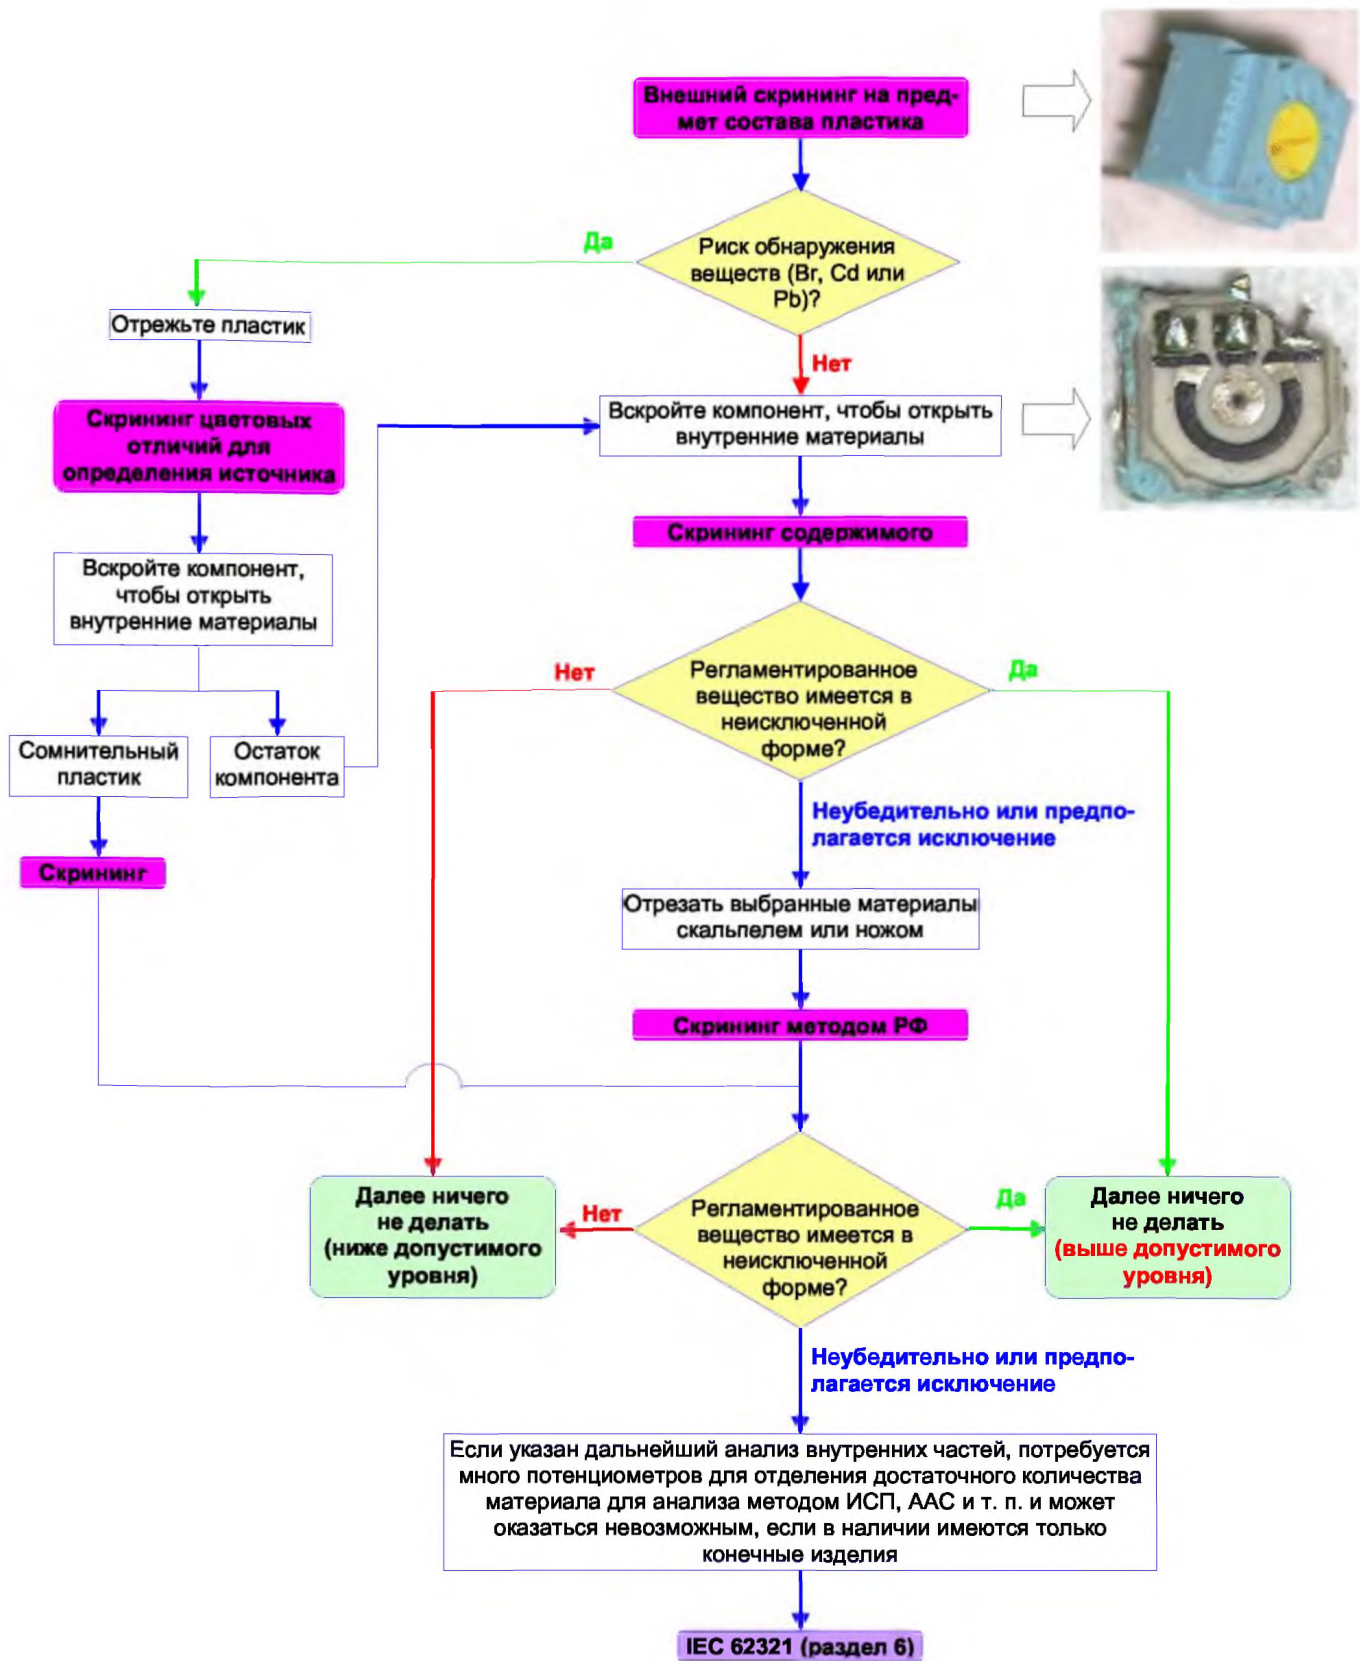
Внешний скрининг на предмет состава пластика

Риск обнаружения веществ (Br, Cd или Pb)?

Да

Нет

Отрежьте пластик

Скрининг цветовых отличий для определения источника

Вскройте компонент, чтобы открыть внутренние материалы

Сомнительный пластик

Остаток компонента

Скрининг

Вскройте компонент, чтобы открыть внутренние материалы

Скрининг содержимого

Нет

Регламентированное вещество имеется в неисключенной форме?

Да

Неубедительно или предполагается исключение

Отрезать выбранные материалы скальпелем или ножом

Скрининг методом РФ

Далее ничего не делать (ниже допустимого уровня)

Нет

Регламентированное вещество имеется в неисключенной форме?

Да

Далее ничего не делать (выше допустимого уровня)

Неубедительно или предполагается исключение

Если указан дальнейший анализ внутренних частей, потребуется много потенциометров для отделения достаточного количества материала для анализа методом ИСП, ААС и т. п. и может оказаться невозможным, если в наличии имеются только конечные изделия

IEC 62321 (раздел 6)